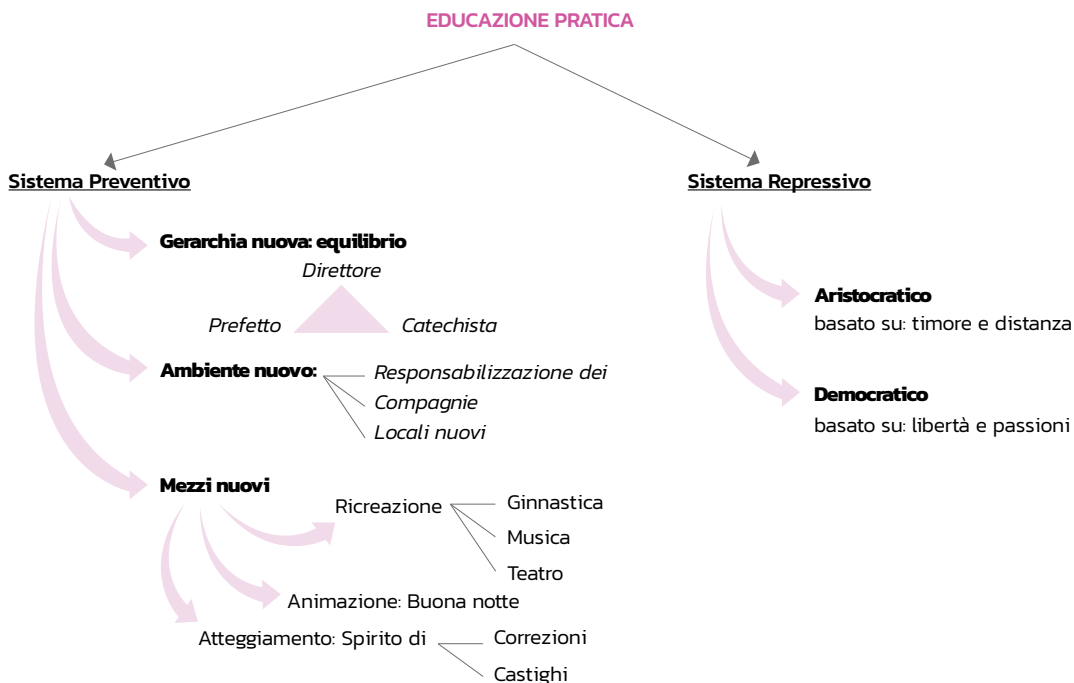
EDUCAZIONE PRATICA

Sistema Preventivo

Gerarchia nuova: equilibrio

Direttore

Prefetto

Catechista

Ambiente nuovo:

Responsabilizzazione dei

Compagnie

Locali nuovi

Mezzi nuovi

Ricreazione

Ginnastica

Musica

Teatro

Animazione: Buona notte

Atteggiamento: Spirito di

Correzioni

Castighi

Sistema Repressivo

Aristocratico
basato su: timore e distanza

Democratico
basato su: libertà e passioni